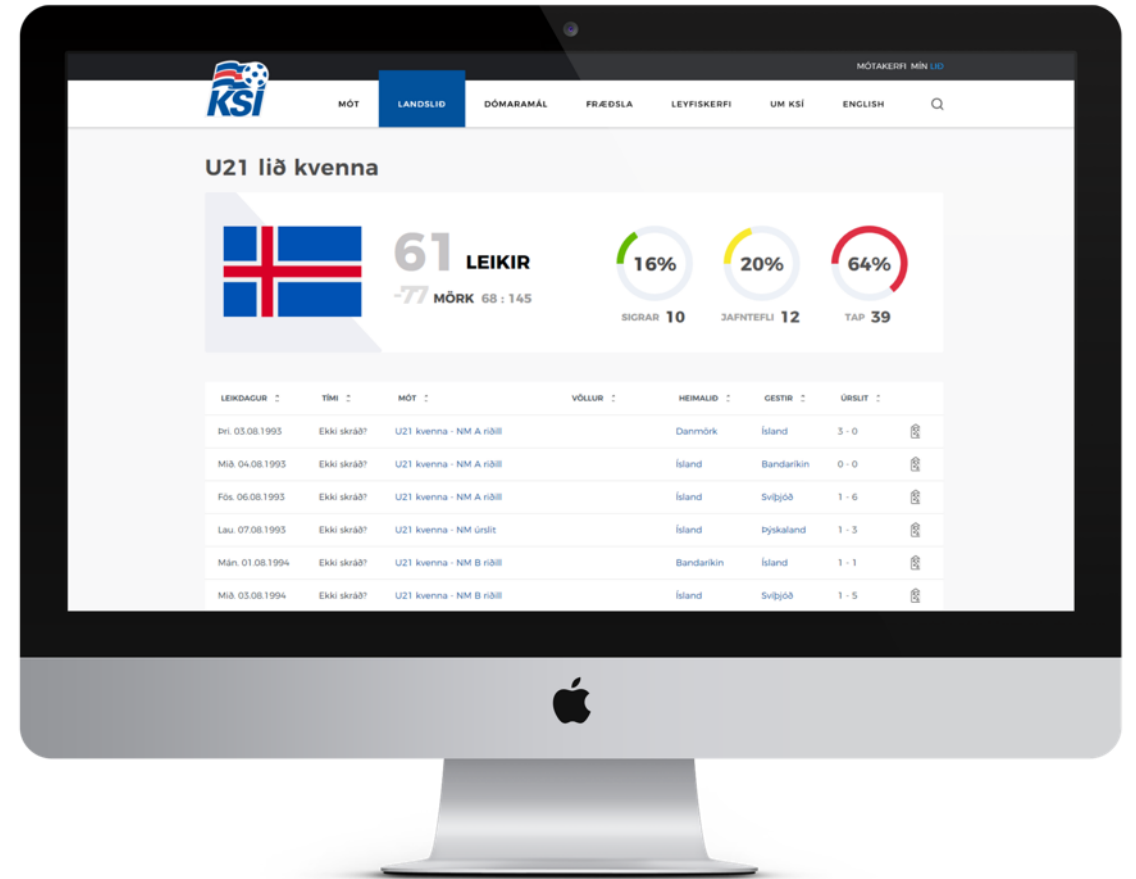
MÓTAKERFI MÍN LIÐ

KSÍ

MÓT LANDSLIÐ DÓMARAMÁL FRÆÐSLA LEYFISKERFI UM KSÍ ENGLISH

U21 lið kvenna

61 LEIKIR

-77 MÖRK 68 : 145

16% SIGRAR 10

20% JAFNTEFLI 12

64% TAP 39

| LEIKDAGUR | TÍMI | MÓT | VÖLLUR | HEIMALIÐ | GESTIR | ÚRSLIT | |
|---|---|---|---|---|---|---|---|
| Þri. 03.08.1993 | Ekki skráð? | U21 kvenna - NM A riðill | | Danmörk | Ísland | 3 - 0 | |
| Mið. 04.08.1993 | Ekki skráð? | U21 kvenna - NM A riðill | | Ísland | Bandaríkin | 0 - 0 | |
| Fös. 06.08.1993 | Ekki skráð? | U21 kvenna - NM A riðill | | Ísland | Svíþjóð | 1 - 6 | |
| Lau. 07.08.1993 | Ekki skráð? | U21 kvenna - NM úrslit | | Ísland | Þýskaland | 1 - 3 | |
| Mán. 01.08.1994 | Ekki skráð? | U21 kvenna - NM B riðill | | Bandaríkin | Ísland | 1 - 1 | |
| Mið. 03.08.1994 | Ekki skráð? | U21 kvenna - NM B riðill | | Ísland | Svíþjóð | 1 - 5 | |